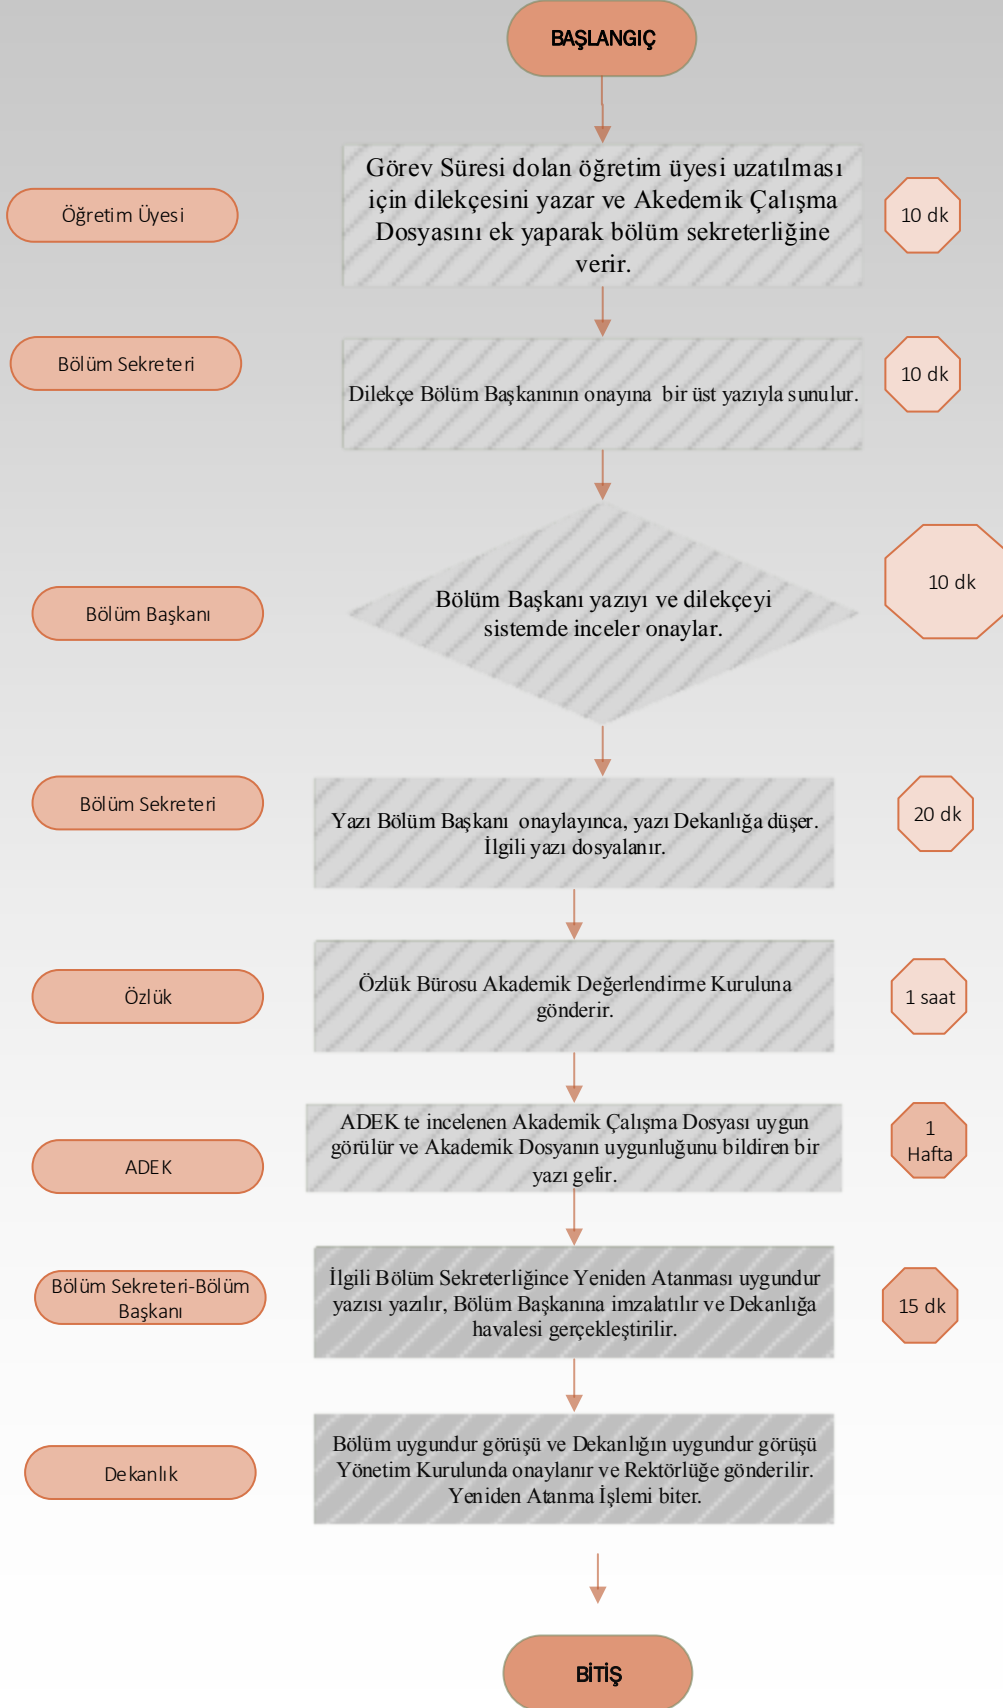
BAŞLANGIÇ

Öğretim Üyesi

Görev Süresi dolan öğretim üyesi uzatılması için dilekçesini yazar ve Akedemik Çalışma Dosyasını ek yaparak bölüm sekreterliğine verir.

10 dk

Bölüm Sekreteri

Dilekçe Bölüm Başkanının onayına bir üst yazıyla sunulur.

10 dk

Bölüm Başkanı

Bölüm Başkanı yazıyı ve dilekçeyi sistemde inceler onaylar.

10 dk

Bölüm Sekreteri

Yazı Bölüm Başkanı onaylayınca, yazı Dekanlığa düşer. İlgili yazı dosyalanır.

20 dk

Özlük

Özlük Bürosu Akademik Değerlendirme Kuruluna gönderir.

1 saat

ADEK

ADEK te incelenen Akademik Çalışma Dosyası uygun görülür ve Akademik Dosyanın uygunluğunu bildiren bir yazı gelir.

1 Hafta

Bölüm Sekreteri-Bölüm Başkanı

İlgili Bölüm Sekreterliğince Yeniden Atanması uygundur yazısı yazılır, Bölüm Başkanına imzalatılır ve Dekanlığa havalesi gerçekleştirilir.

15 dk

Dekanlık

Bölüm uygundur görüşü ve Dekanlığın uygundur görüşü Yönetim Kurulunda onaylanır ve Rektörlüğe gönderilir. Yeniden Atanma İşlemi biter.

BİTİŞ